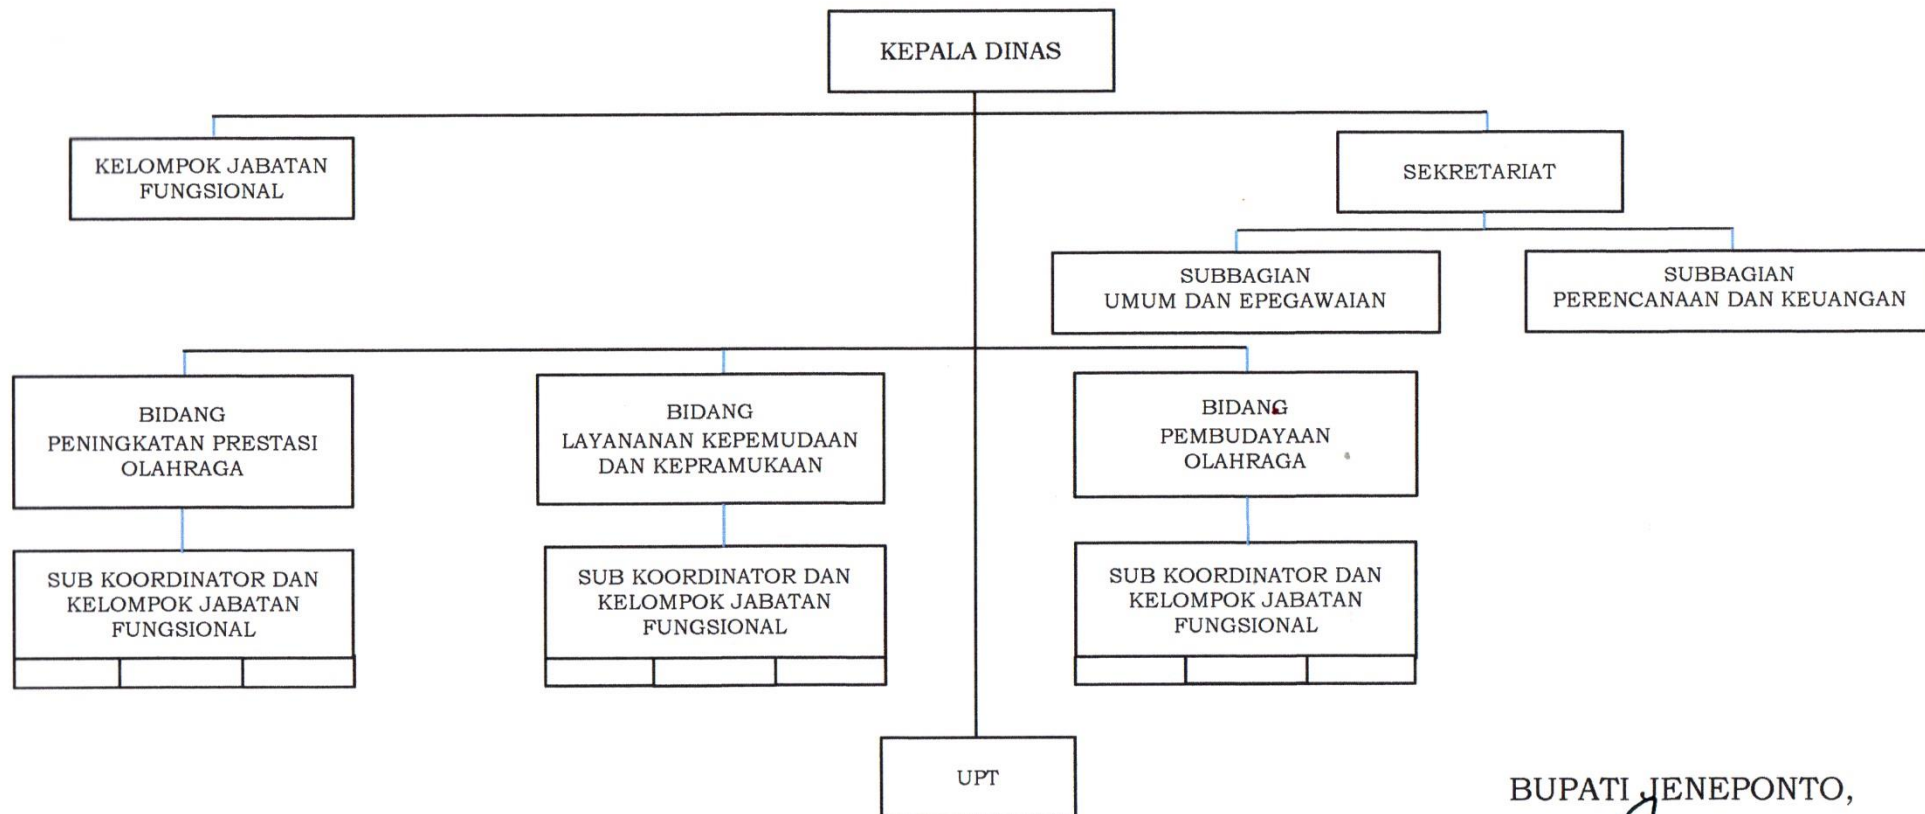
KEPALA DINAS

KELOMPOK JABATAN FUNGSIONAL

SEKRETARIAT

SUBBAGIAN UMUM DAN EPEGAWAIAN

SUBBAGIAN PERENCANAAN DAN KEUANGAN

BIDANG PENINGKATAN PRESTASI OLAHRAGA

SUB KOORDINATOR DAN KELOMPOK JABATAN FUNGSIONAL

BIDANG LAYANANAN KEPEMUDAAN DAN KEPRAMUKAAN

SUB KOORDINATOR DAN KELOMPOK JABATAN FUNGSIONAL

BIDANG PEMBUDAYAAN OLAHRAGA

SUB KOORDINATOR DAN KELOMPOK JABATAN FUNGSIONAL

UPT

BUPATI JENEPONTO,